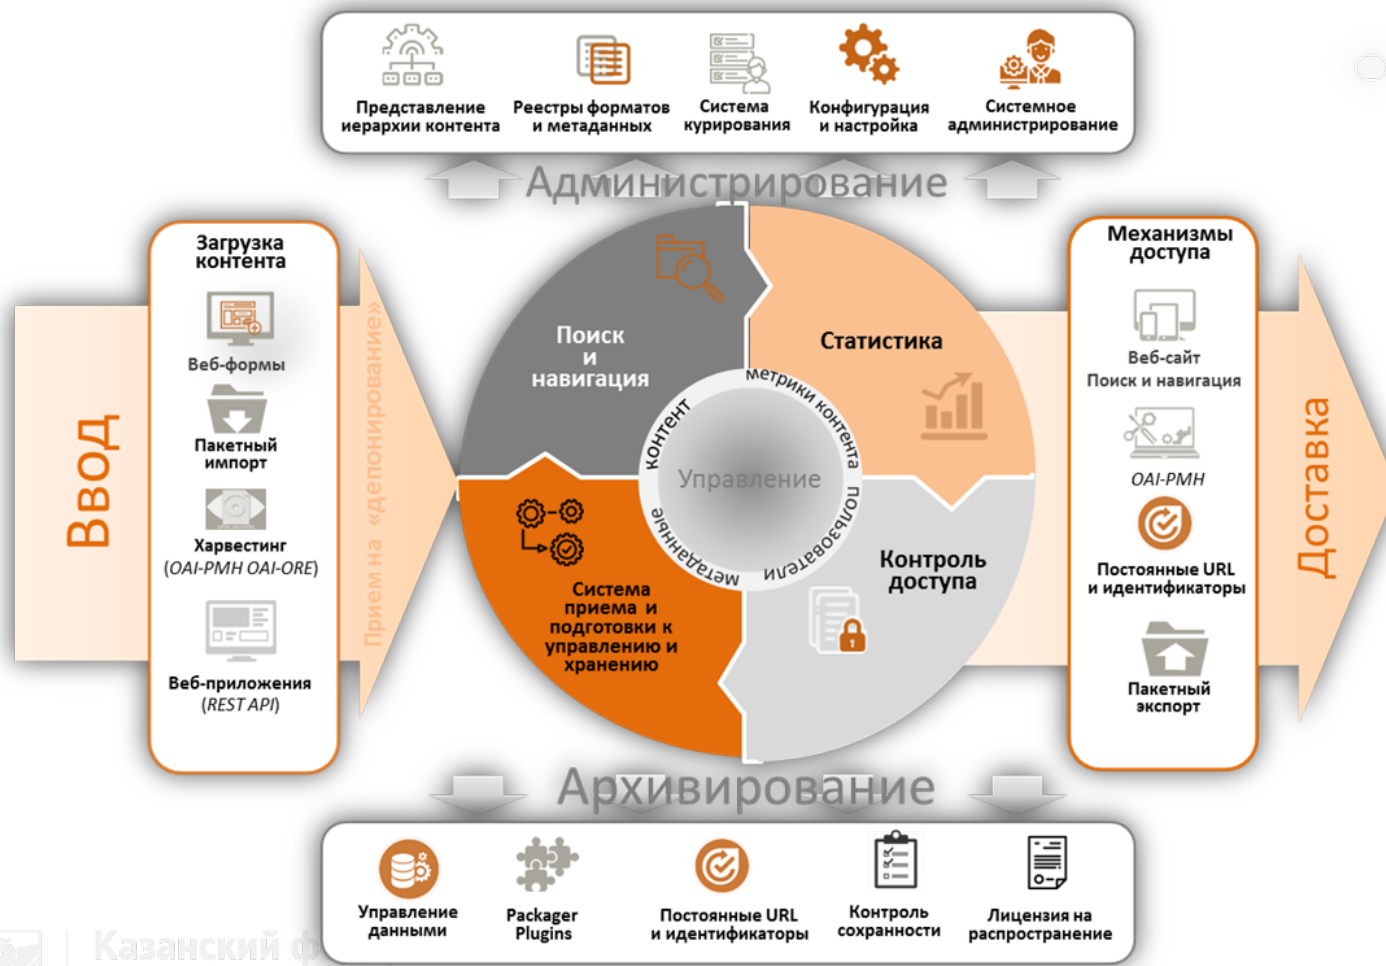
Представление иерархии контента

Реестры форматов и метаданных

Система курирования

Конфигурация и настройка

Системное администрирование

Администрирование

Ввод

Загрузка контента

Веб-формы

Пакетный импорт

Харвестинг (OAI-PMH OAI-ORE)

Веб-приложения (REST API)

Прием на «депонирование»

Поиск и навигация

Статистика

контент

метрики контента

Управление

пользователи

метаданные

Система приема и подготовки к управлению и хранению

Контроль доступа

Механизмы доступа

Веб-сайт Поиск и навигация

OAI-PMH

Постоянные URL и идентификаторы

Пакетный экспорт

Доставка

Архивирование

Управление данными

Packager Plugins

Постоянные URL и идентификаторы

Контроль сохранности

Лицензия на распространение

Казанский ф